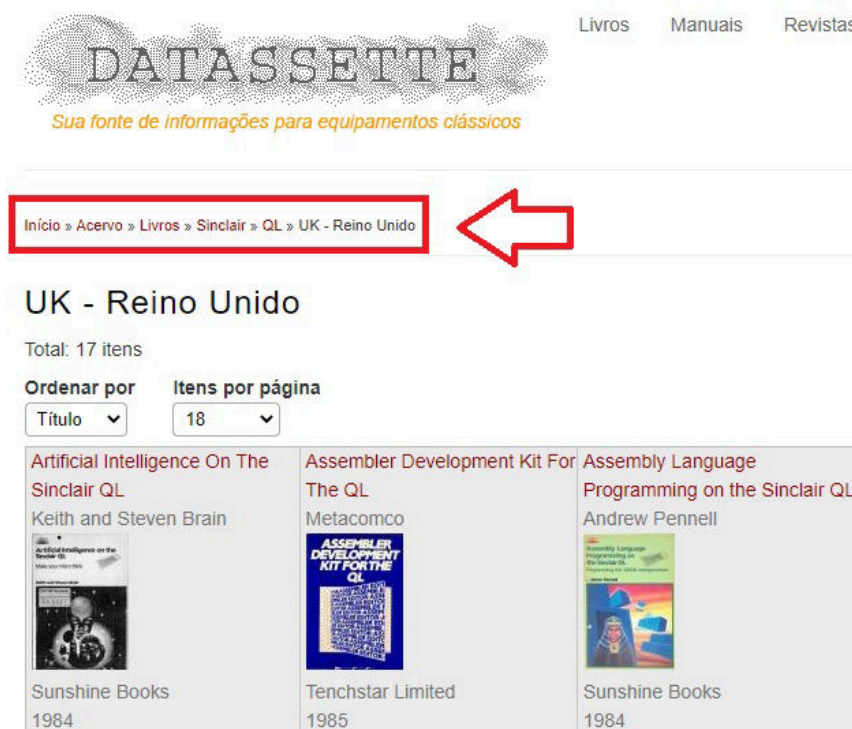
DATASSETTE
Sua fonte de informações para equipamentos clássicos

Livros Manuais Revistas

Início » Acervo » Livros » Sinclair » QL » UK - Reino Unido

UK - Reino Unido

Total: 17 itens

Ordenar por
Título

Itens por página
18

| Artificial Intelligence On The Sinclair QL | Assembler Development Kit For The QL | Assembly Language Programming on the Sinclair QL |
|---|---|---|
| Keith and Steven Brain | Metacomco | Andrew Pennell |
| Artificial Intelligence on the Sinclair QL | ASSEMBLER DEVELOPMENT KIT FOR THE QL | Assembly Language Programming on the Sinclair QL |
| Sunshine Books | Tenchstar Limited | Sunshine Books |
| 1984 | 1985 | 1984 |